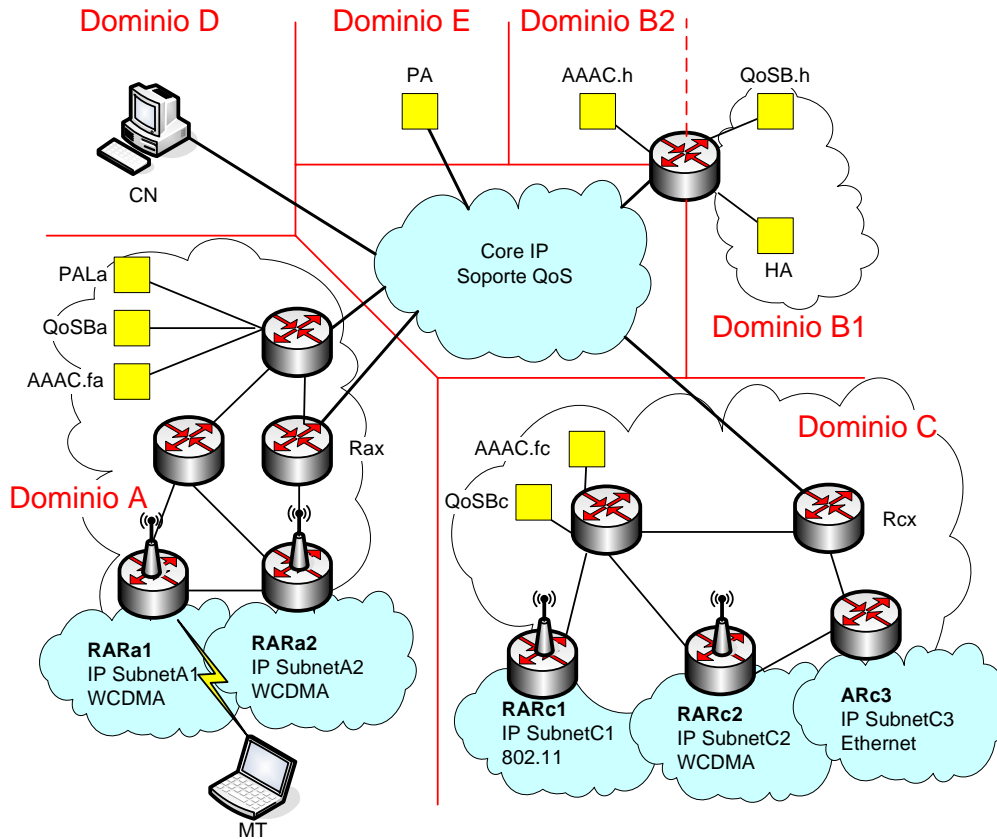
Dominio D
Dominio E
Dominio B2
PA
AAAC.h
QoSB.h
CN
Core IP
Soporte QoS
HA
Dominio B1
PALa
QoSBa
AAAC.fa
Rax
Dominio C
AAAC.fc
QoSBc
Dominio A
Rcx
RARa1
IP SubnetA1
WCDMA
RARa2
IP SubnetA2
WCDMA
RARc1
IP SubnetC1
802.11
RARc2
IP SubnetC2
WCDMA
ARc3
IP SubnetC3
Ethernet
MT